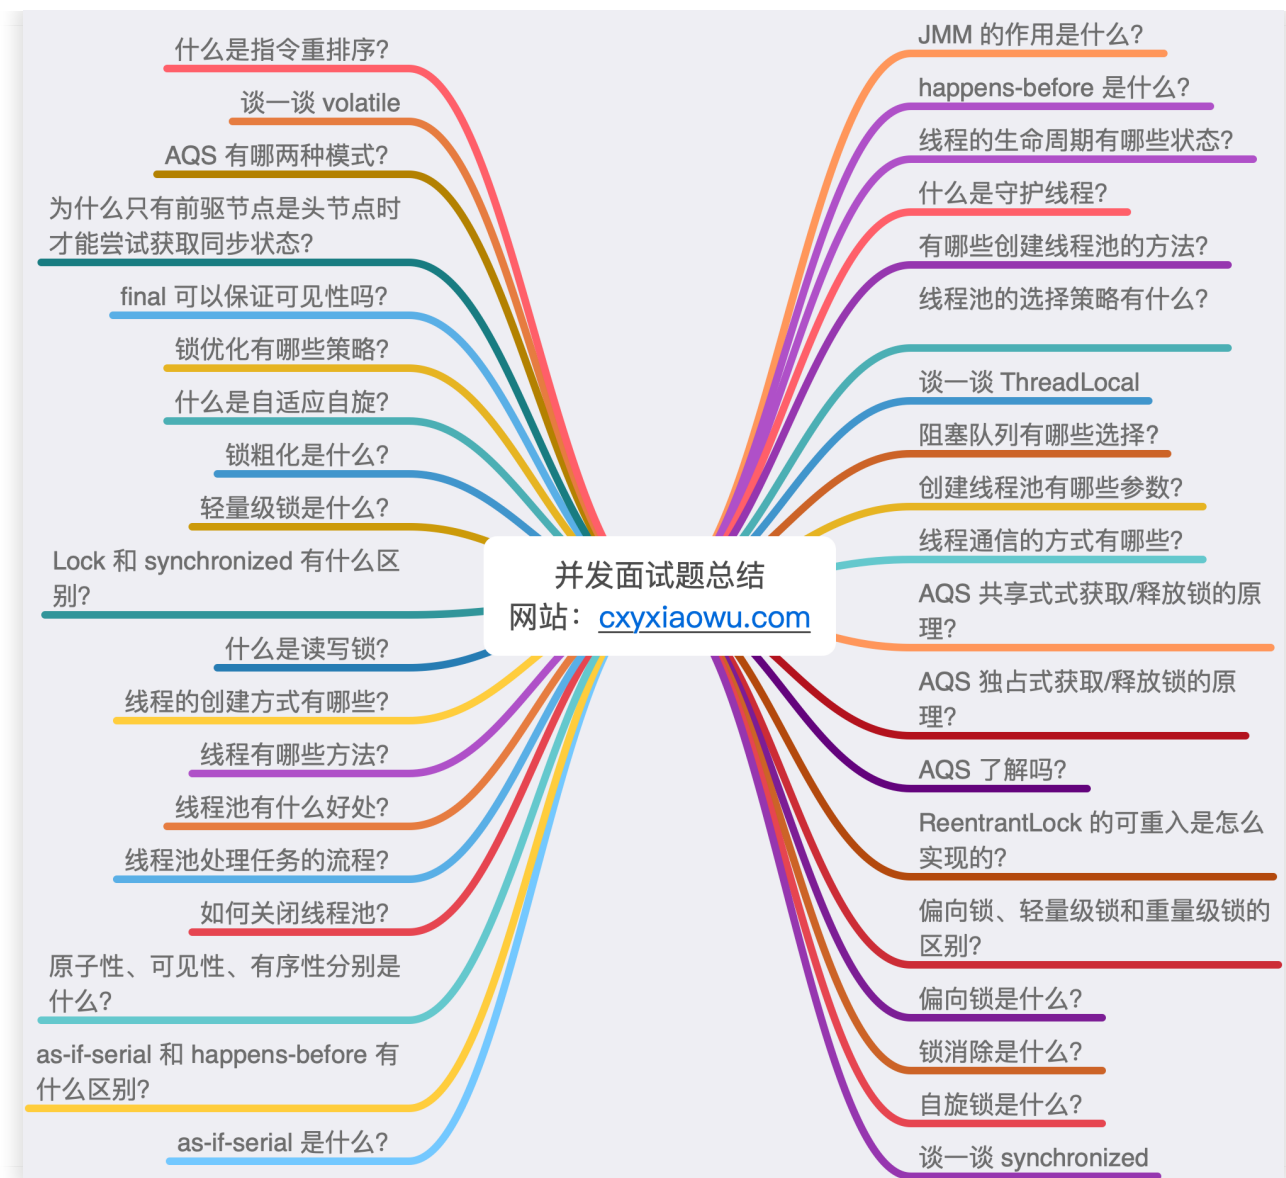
并发面试题总结
网站：cxyxiaowu.com

什么是指令重排序?

谈一谈 volatile

AQS 有哪两种模式?

为什么只有前驱节点是头节点时才能尝试获取同步状态?

final 可以保证可见性吗?

锁优化有哪些策略?

什么是自适应自旋?

锁粗化是什么?

轻量级锁是什么?

Lock 和 synchronized 有什么区别?

什么是读写锁?

线程的创建方式有哪些?

线程有哪些方法?

线程池有什么好处?

线程池处理任务的流程?

如何关闭线程池?

原子性、可见性、有序性分别是什么?

as-if-serial 和 happens-before 有什么区别?

as-if-serial 是什么?

JMM 的作用是什么?

happens-before 是什么?

线程的生命周期有哪些状态?

什么是守护线程?

有哪些创建线程池的方法?

线程池的选择策略有什么?

谈一谈 ThreadLocal

阻塞队列有哪些选择?

创建线程池有哪些参数?

线程通信的方式有哪些?

AQS 共享式式获取/释放锁的原理?

AQS 独占式获取/释放锁的原理?

AQS 了解吗?

ReentrantLock 的可重入是怎么实现的?

偏向锁、轻量级锁和重量级锁的区别?

偏向锁是什么?

锁消除是什么?

自旋锁是什么?

谈一谈 synchronized